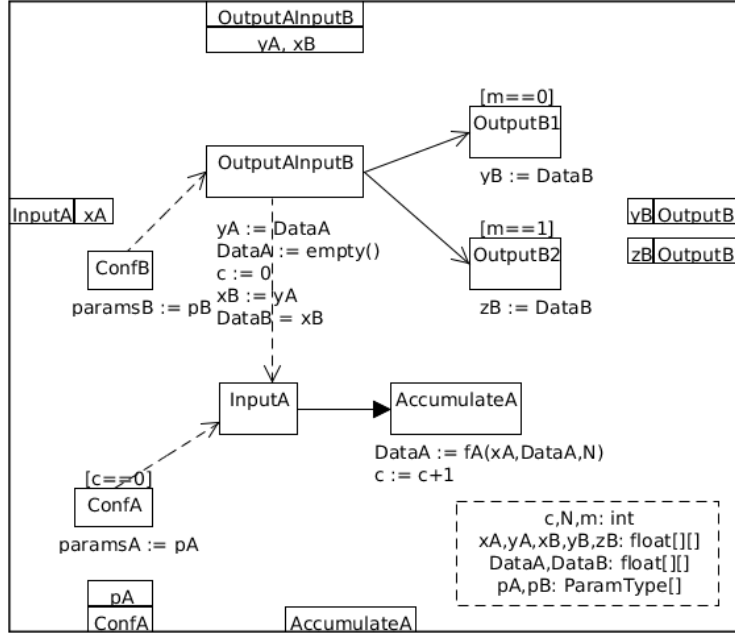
OutputAInputB
yA, xB

[m==0]
OutputB1
yB := DataB

OutputAInputB

InputA xA

ConfB
paramsB := pB

yA := DataA
DataA := empty()
c := 0
xB := yA
DataB := xB

[m==1]
OutputB2
zB := DataB

yB OutputB
zB OutputB

InputA

AccumulateA
DataA := fA(xA,DataA,N)
c := c+1

[c==0]
ConfA
paramsA := pA

c,N,m: int
xA,yA,xB,yB,zB: float[][]
DataA,DataB: float[][]
pA,pB: ParamType[]

pA
ConfA

AccumulateA